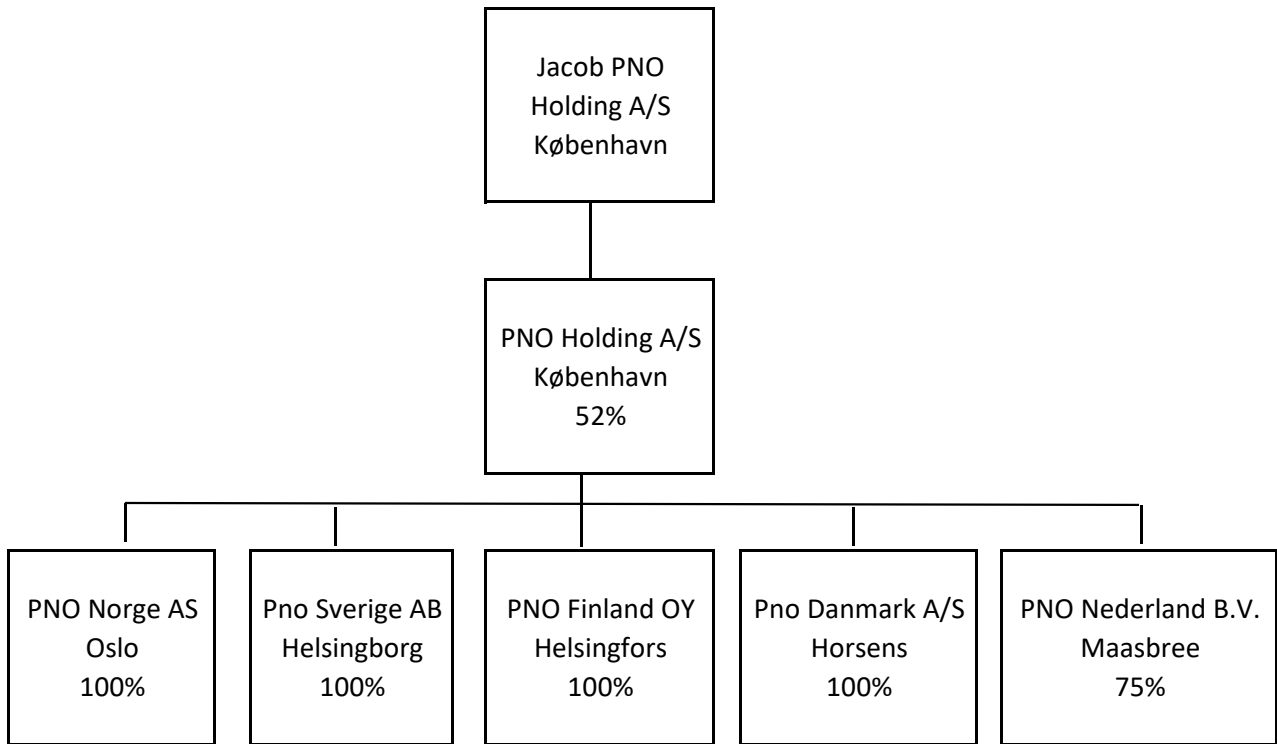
Jacob PNO
Holding A/S
København

PNO Holding A/S
København
52%

PNO Norge AS
Oslo
100%

Pno Sverige AB
Helsingborg
100%

PNO Finland OY
Helsingfors
100%

Pno Danmark A/S
Horsens
100%

PNO Nederland B.V.
Maasbree
75%